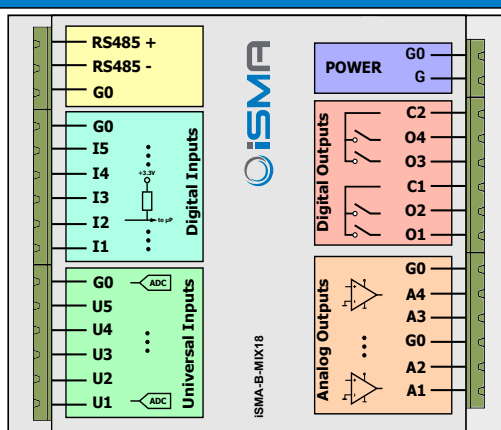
RS485 +
RS485 -
G0

G0
I5
I4
I3
I2
I1
+3.3V
to µP
Digital Inputs

G0
U5
U4
U3
U2
U1
ADC
ADC
Universal Inputs

iSMA
iSMA-B-MIX18

POWER
G0
G

Digital Outputs
C2
O4
O3
C1
O2
O1

Analog Outputs
G0
A4
A3
G0
A2
A1